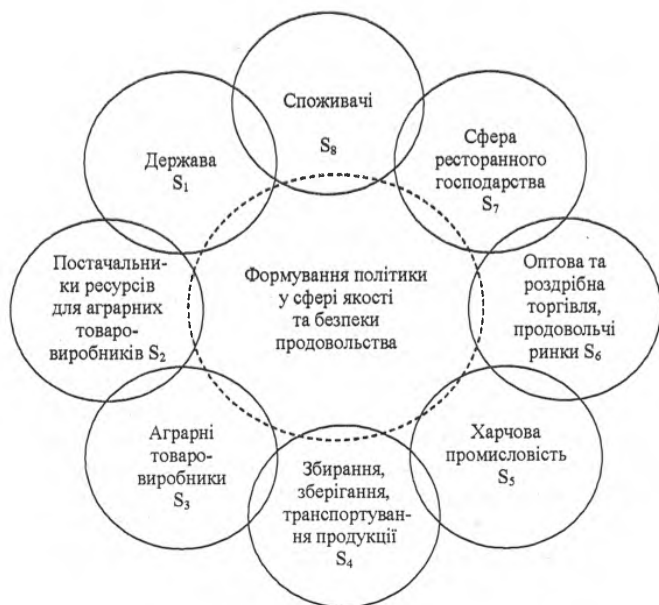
Споживачі $S_8$

Держава $S_1$

Сфера ресторанного господарства $S_7$

Постачальники ресурсів для аграрних товаровиробників $S_2$

Формування політики у сфері якості та безпеки продовольства

Оптова та роздрібна торгівля, продовольчі ринки $S_6$

Аграрні товаровиробники $S_3$

Харчова промисловість $S_5$

Збирання, зберігання, транспортування продукції $S_4$